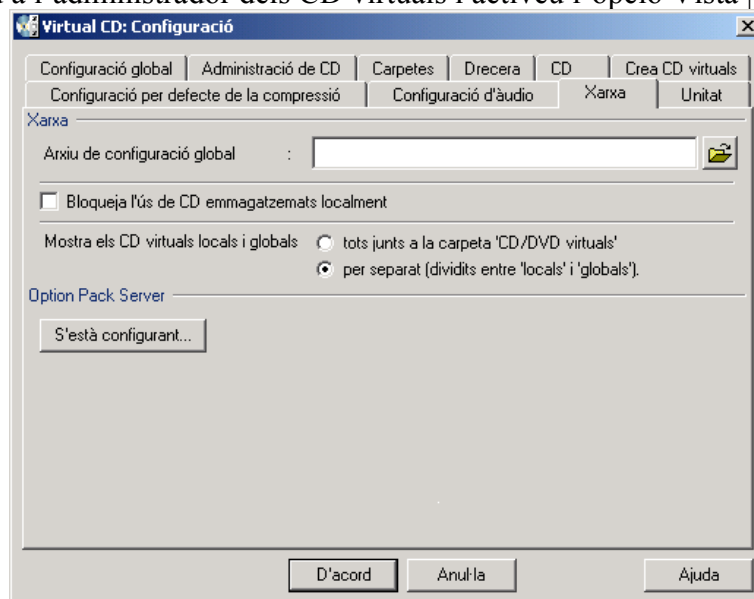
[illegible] a l'administrador dels CD virtuals i activeu l'opció Vista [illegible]

Virtual CD: Configuració

Configuració global | Administració de CD | Carpetes | Drecera | CD | Crea CD virtuals
Configuració per defecte de la compressió | Configuració d'àudio | Xarxa | Unitat

Xarxa

Arxiu de configuració global :

Bloqueja l'ús de CD emmagatzemats localment

Mostra els CD virtuals locals i globals
tots junts a la carpeta 'CD/DVD virtuals'
per separat (dividits entre 'locals' i 'globals').

Option Pack Server

S'està configurant...

D'acord | Anul·la | Ajuda